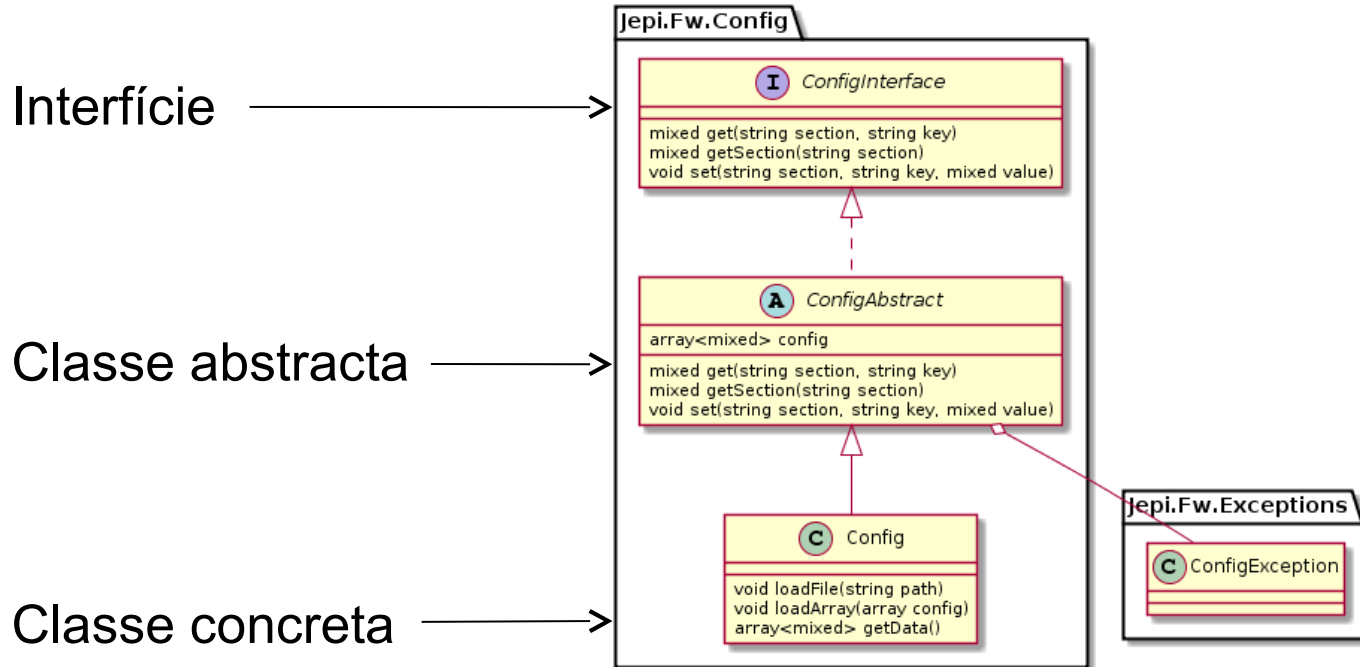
Interfície

Classe abstracta

Classe concreta

Jepi.Fw.Config

I ConfigInterface

mixed get(string section, string key)
mixed getSection(string section)
void set(string section, string key, mixed value)

A ConfigAbstract

array<mixed> config

mixed get(string section, string key)
mixed getSection(string section)
void set(string section, string key, mixed value)

C Config

void loadFile(string path)
void loadArray(array config)
array<mixed> getData()

Jepi.Fw.Exceptions

C ConfigException